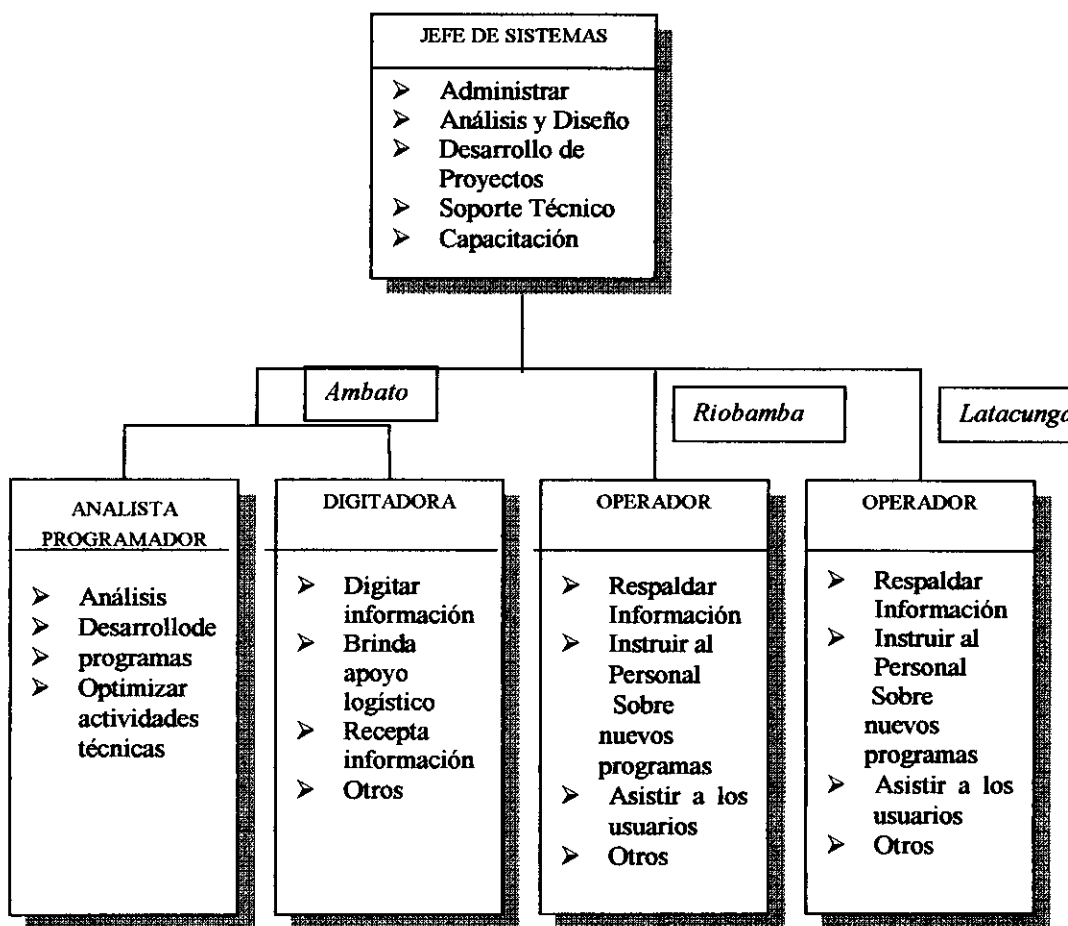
JEFE DE SISTEMAS

➢ Administrar
➢ Análisis y Diseño
➢ Desarrollo de Proyectos
➢ Soporte Técnico
➢ Capacitación

Ambato

Riobamba

Latacunga

ANALISTA PROGRAMADOR

➢ Análisis
➢ Desarrollode programas
➢ Optimizar actividades técnicas

DIGITADORA

➢ Digitar información
➢ Brinda apoyo logístico
➢ Recepta información
➢ Otros

OPERADOR

➢ Respaldar Información
➢ Instruir al Personal Sobre nuevos programas
➢ Asistir a los usuarios
➢ Otros

OPERADOR

➢ Respaldar Información
➢ Instruir al Personal Sobre nuevos programas
➢ Asistir a los usuarios
➢ Otros